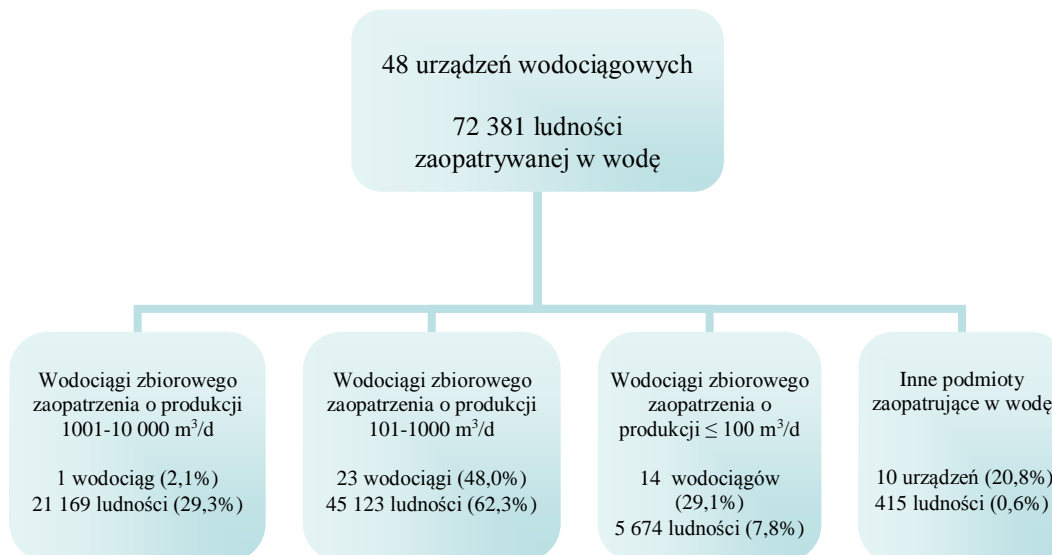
48 urządzeń wodociągowych

72 381 ludności zaopatrywanej w wodę

Wodociągi zbiorowego zaopatrzenia o produkcji 1001-10 000 m$^3$/d

1 wodociąg (2,1%)
21 169 ludności (29,3%)

Wodociągi zbiorowego zaopatrzenia o produkcji 101-1000 m$^3$/d

23 wodociągi (48,0%)
45 123 ludności (62,3%)

Wodociągi zbiorowego zaopatrzenia o produkcji $\leq$ 100 m$^3$/d

14 wodociągów (29,1%)
5 674 ludności (7,8%)

Inne podmioty zaopatrujące w wodę

10 urządzeń (20,8%)
415 ludności (0,6%)